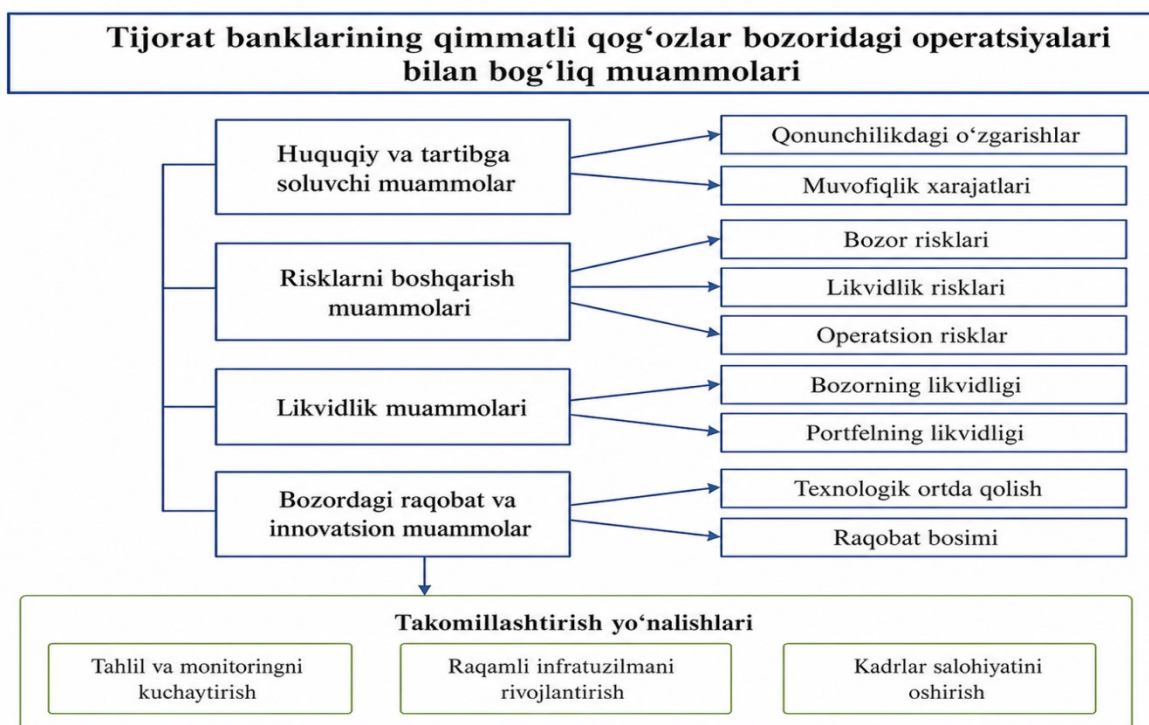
Tijorat banklarining qimmatli qog‘ozlar bozoridagi operatsiyalari bilan bog‘liq muammolari

Huquqiy va tartibga soluvchi muammolar

Qonunchilikdagi o‘zgarishlar

Muvofiqlik xarajatlari

Risklarni boshqarish muammolari

Bozor risklari

Likvidlik risklari

Operatsion risklar

Likvidlik muammolari

Bozorning likvidligi

Portfelning likvidligi

Bozordagi raqobat va innovatsion muammolar

Texnologik ortda qolish

Raqobat bosimi

Takomillashtirish yo‘nalishlari

Tahlil va monitoringni kuchaytirish

Raqamli infratuzilmani rivojlantirish

Kadrlar salohiyatini oshirish